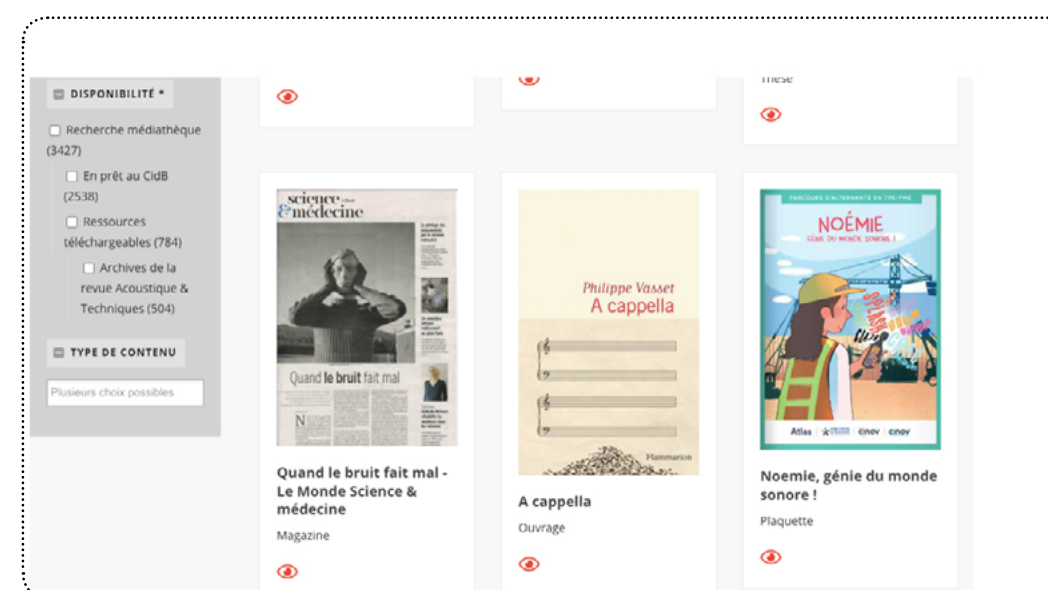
DISPONIBILITÉ *

Recherche médiathèque (3427)

En prêt au CidB (2538)

Ressources téléchargeables (784)

Archives de la revue Acoustique & Techniques (504)

TYPE DE CONTENU

Plusieurs choix possibles

Thèse

science & médecine

Quand le bruit fait mal

Quand le bruit fait mal - Le Monde Science & médecine

Magazine

Philippe Vasset
A cappella

Flammarion

A cappella

Ouvrage

PARCOURS D'ALTERNANTS EN TP-PME

NOÉMIE
GÉNIE DU MONDE SONORE !

Atlas cnov cnov

Noemie, génie du monde sonore !

Plaquette